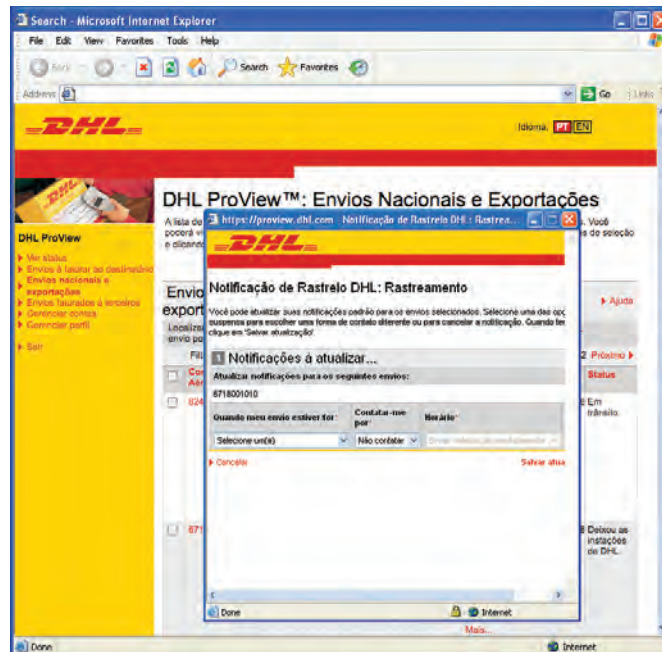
Search - Microsoft Internet Explorer

File Edit View Favorites Tools Help

Back Search Favorites

Address

Go Links

DHL

Idioma: PT EN

DHL ProView™: Envios Nacionais e Exportações

A lista de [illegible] Você poderá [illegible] e clicando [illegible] de seleção

DHL ProView

Ver status
Envios a faturar ao destinatário
Envios nacionais e exportações
Envios faturados a terceiros
Gerenciar contas
Gerenciar perfil

Sair

Envio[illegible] export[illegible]

Localiz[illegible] envio po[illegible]

Ajuda

Filt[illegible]

2 Próximo

Status

824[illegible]

Em trânsito

871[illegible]

Deixou as instações da DHL.

https://proview.dhl.com - Notificação de Rastreio DHL : Rastrea...

DHL

Notificação de Rastreio DHL: Rastreamento

Você pode atualizar suas notificações padrão para os envios selecionados. Selecione uma das opç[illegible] suspensa para escolher uma forma de contato diferente ou para cancelar a notificação. Quando ter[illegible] clique em 'Salvar atualização'.

1 Notificações à atualizar...

Atualizar notificações para os seguintes envios:

6718001010

| Quando meu envio estiver for: | Contatar-me por: | Horário: |
|---|---|---|
| Selecione um(s) | Não contatar | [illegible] |

Cancelar

Salvar atua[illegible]

Done

Internet

Mais...

Done

Internet